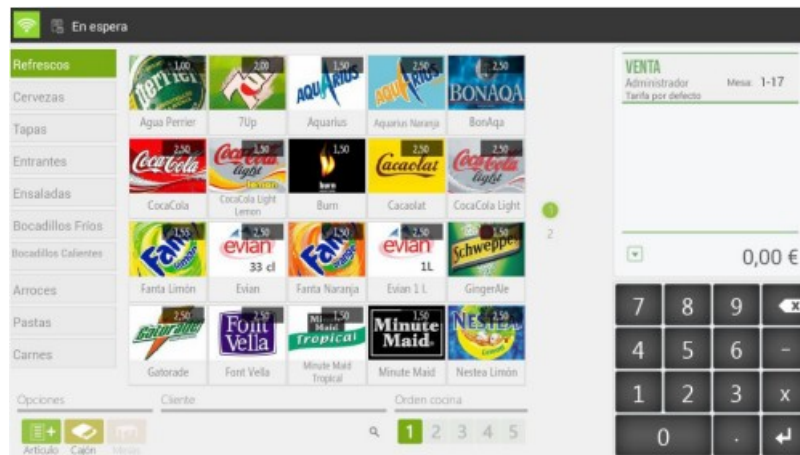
En espera

Refrescos
Cervezas
Tapas
Entrantes
Ensaladas
Bocadillos Fríos
Bocadillos Calientes
Arroces
Pastas
Carnes

1,00
Agua Perrier
2,00
7Up
1,50
Aquarius
2,50
Aquarius Naranja
2,50
BonAqa
2,50
CocaCola
1,50
CocaCola Light Lemon
1,50
Burn
2,50
Cacaolat
2,50
CocaCola Light
1,55
Fanta Limón
2,50
Evian
1,50
Fanta Naranja
2,50
Evian 1 L
2,50
GingerAle
2,50
Gatorade
2,50
Font Vella
1,50
Minute Maid Tropical
1,50
Minute Maid
2,50
Nestea Limón

1
2

VENTA
Administrador
Tarifa por defecto
Mesa: 1-17

0,00 €

7 8 9
4 5 6 -
1 2 3 x
0 .

Opciones
Cliente
Orden cocina
Artículo Cajón Mesas
1 2 3 4 5